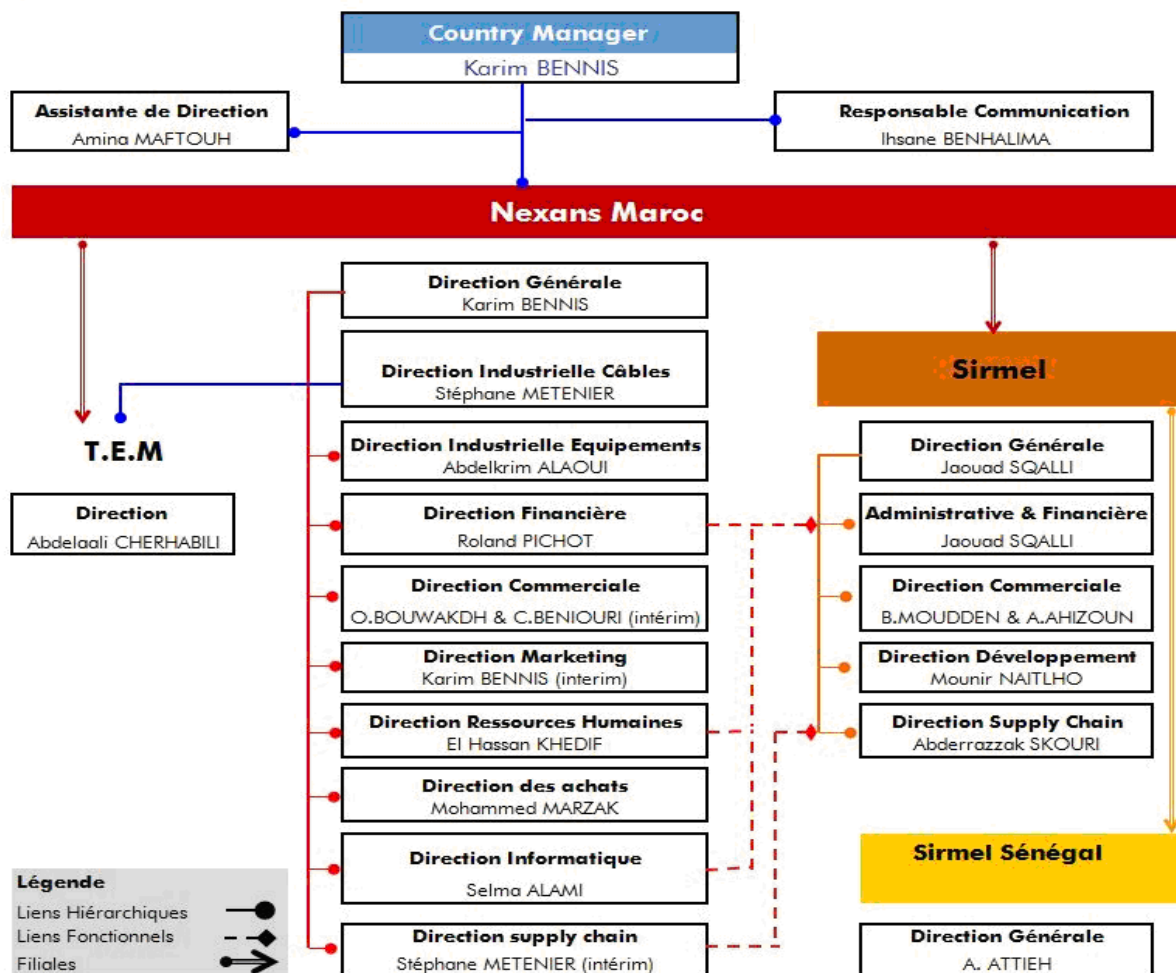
Country Manager
Karim BENNIS

Assistante de Direction
Amina MAFTOUH

Responsable Communication
Ihsane BENHALIMA

Nexans Maroc

Direction Générale
Karim BENNIS

Direction Industrielle Câbles
Stéphane METENIER

Sirmel

T.E.M

Direction Industrielle Equipements
Abdelkrim ALAOUI

Direction Générale
Jaouad SQALLI

Direction
Abdelaali CHERHABILI

Direction Financière
Roland PICHOT

Administrative & Financière
Jaouad SQALLI

Direction Commerciale
O.BOUWAKDH & C.BENIOURI (intérim)

Direction Commerciale
B.MOUDDEN & A.AHIZOUN

Direction Marketing
Karim BENNIS (interim)

Direction Développement
Mounir NAITLHO

Direction Ressources Humaines
El Hassan KHEDIF

Direction Supply Chain
Abderrazzak SKOURI

Direction des achats
Mohammed MARZAK

Direction Informatique
Selma ALAMI

Sirmel Sénégal

Légende
Liens Hiérarchiques
Liens Fonctionnels
Filiales

Direction supply chain
Stéphane METENIER (intérim)

Direction Générale
A. ATTIEH